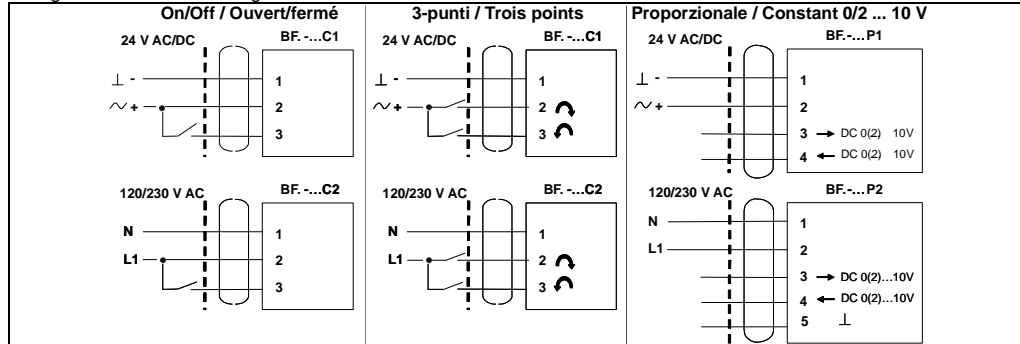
On/Off / Ouvert/fermé

24 V AC/DC

BF. -...C1

⊥ -

~ +

1

2

3

120/230 V AC

BF. -...C2

N

L1

1

2

3

3-punti / Trois points

24 V AC/DC

BF. -...C1

⊥ -

~ +

1

2

3

120/230 V AC

BF. -...C2

N

L1

1

2

3

Proporzionale / Constant 0/2 ... 10 V

24 V AC/DC

BF.-... P1

⊥ -

~ +

1

2

3 → DC 0(2) 10V

4 ← DC 0(2) 10V

120/230 V AC

BF.-... P2

N

L1

1

2

3 → DC 0(2)...10V

4 ← DC 0(2)...10V

5 ⊥